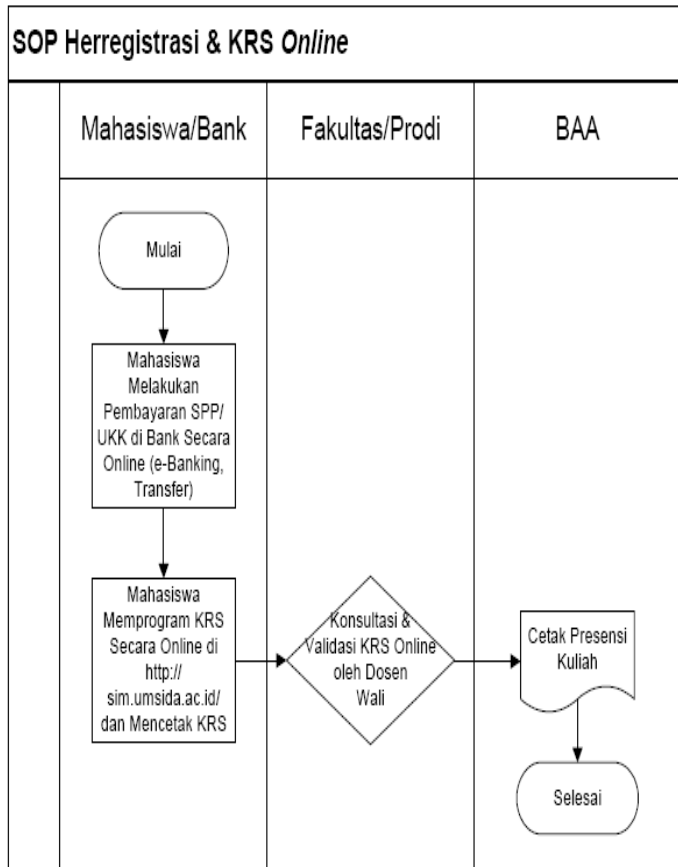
SOP Herregistrasi & KRS *Online*

| Mahasiswa/Bank | Fakultas/Prodi | BAA |
|---|---|---|

Mulai

Mahasiswa Melakukan Pembayaran SPP/ UKK di Bank Secara Online (e-Banking, Transfer)

Mahasiswa Memprogram KRS Secara Online di http:// sim.umsida.ac.id/ dan Mencetak KRS

Konsultasi & Validasi KRS Online oleh Dosen Wali

Cetak Presensi Kuliah

Selesai